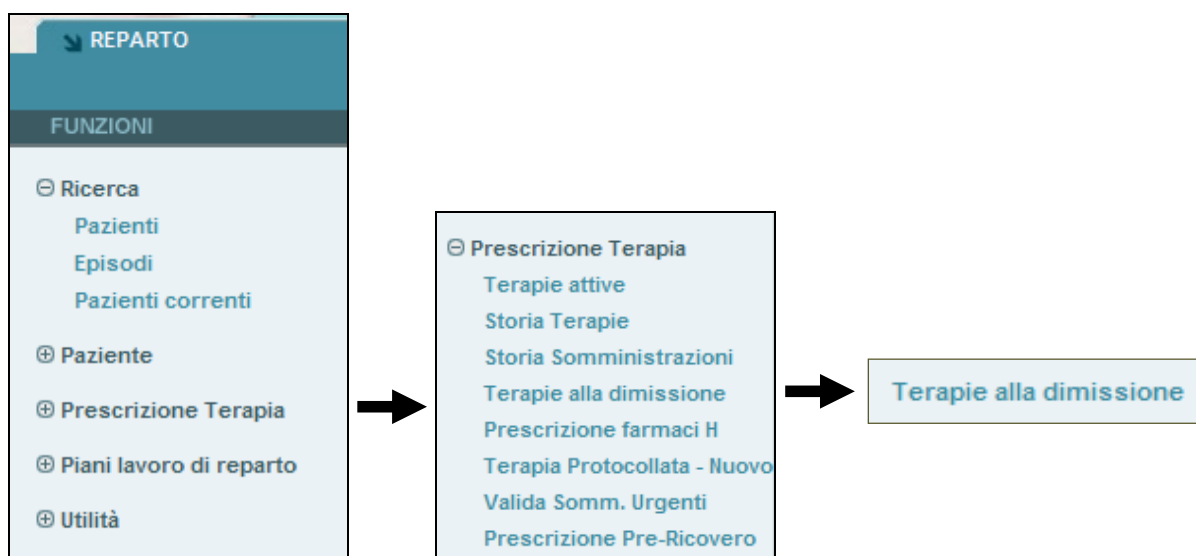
REPARTO

FUNZIONI

⊖ Ricerca
Pazienti
Episodi
Pazienti correnti

⊕ Paziente

⊕ Prescrizione Terapia

⊕ Piani lavoro di reparto

⊕ Utilità

⊖ Prescrizione Terapia
Terapie attive
Storia Terapie
Storia Somministrazioni
Terapie alla dimissione
Prescrizione farmaci H
Terapia Protocollata - Nuovo
Valida Somm. Urgenti
Prescrizione Pre-Ricovero

Terapie alla dimissione